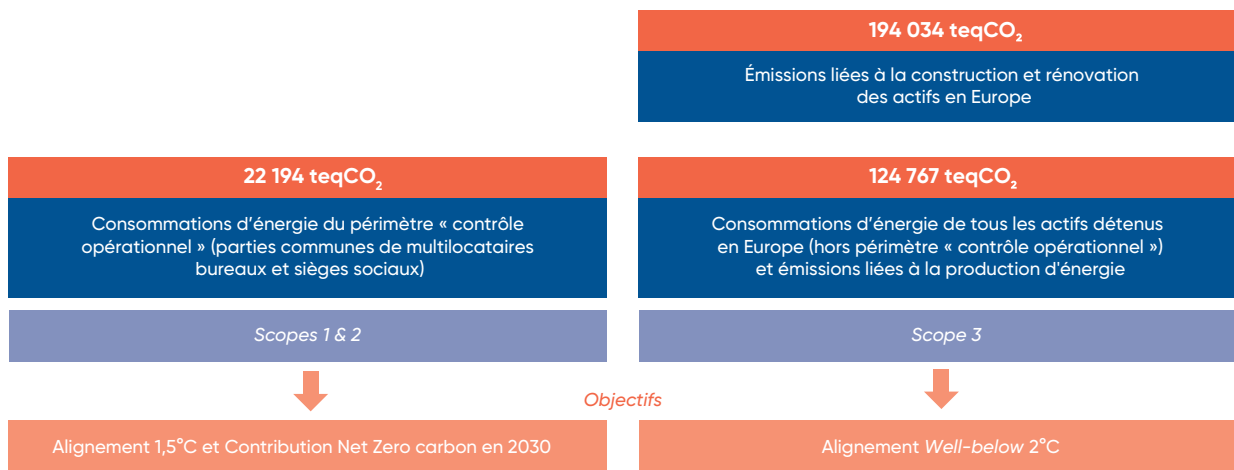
194 034 teq$CO_2$

Émissions liées à la construction et rénovation des actifs en Europe

22 194 teq$CO_2$

Consommations d'énergie du périmètre « contrôle opérationnel » (parties communes de multilocataires bureaux et sièges sociaux)

124 767 teq$CO_2$

Consommations d'énergie de tous les actifs détenus en Europe (hors périmètre « contrôle opérationnel ») et émissions liées à la production d'énergie

Scopes 1 & 2

Scope 3

Objectifs

Alignement 1,5°C et Contribution Net Zero carbon en 2030

Alignement Well-below 2°C